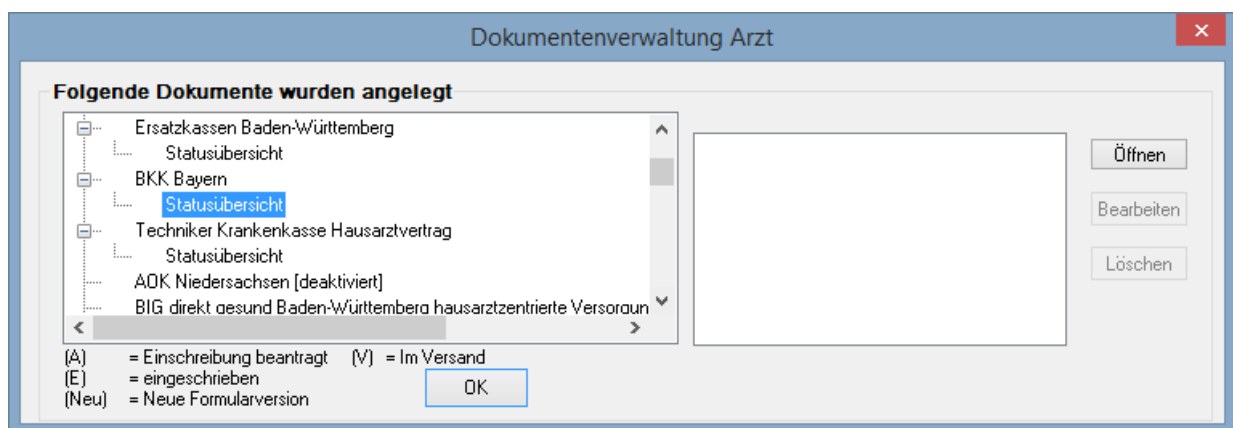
Dokumentenverwaltung Arzt

Folgende Dokumente wurden angelegt

Ersatzkassen Baden-Württemberg
Statusübersicht
BKK Bayern
Statusübersicht
Techniker Krankenkasse Hausarztvertrag
Statusübersicht
AOK Niedersachsen [deaktiviert]
BIG direkt gesund Baden-Württemberg hausarztzentrierte Versorgun

Öffnen
Bearbeiten
Löschen

(A) = Einschreibung beantragt (V) = Im Versand
(E) = eingeschrieben
(Neu) = Neue Formularversion

OK